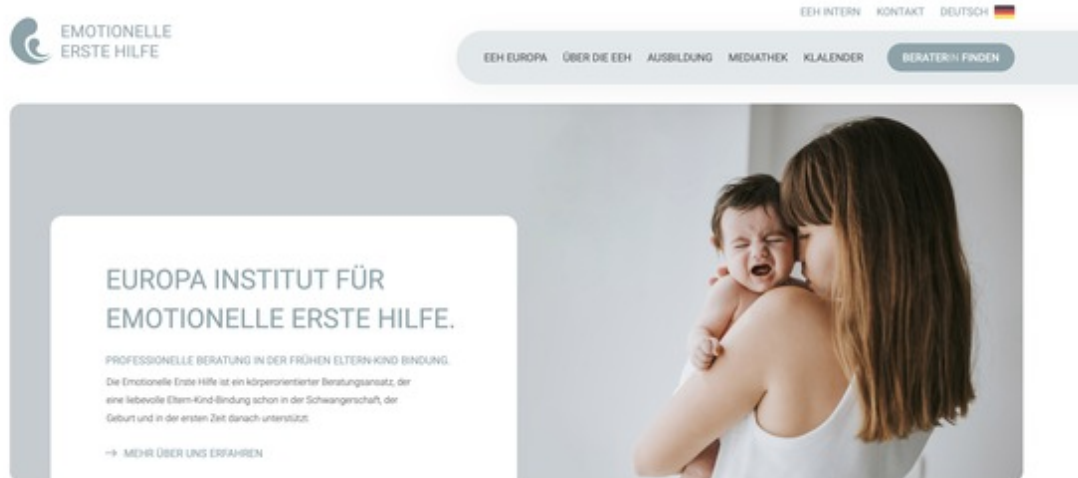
EMOTIONELLE
ERSTE HILFE

EEH INTERN KONTAKT DEUTSCH

EEH EUROPA ÜBER DIE EEH AUSBILDUNG MEDIATHEK KLALENDER BERATERIN FINDEN

EUROPA INSTITUT FÜR EMOTIONELLE ERSTE HILFE.

PROFESSIONELLE BERATUNG IN DER FRÜHEN ELTERN-KIND BINDUNG.

Die Emotionelle Erste Hilfe ist ein körperorientierter Beratungsansatz, der eine liebevolle Eltern-Kind-Bindung schon in der Schwangerschaft, der Geburt und in der ersten Zeit danach unterstützt.

→ MEHR ÜBER UNS ERFAHREN